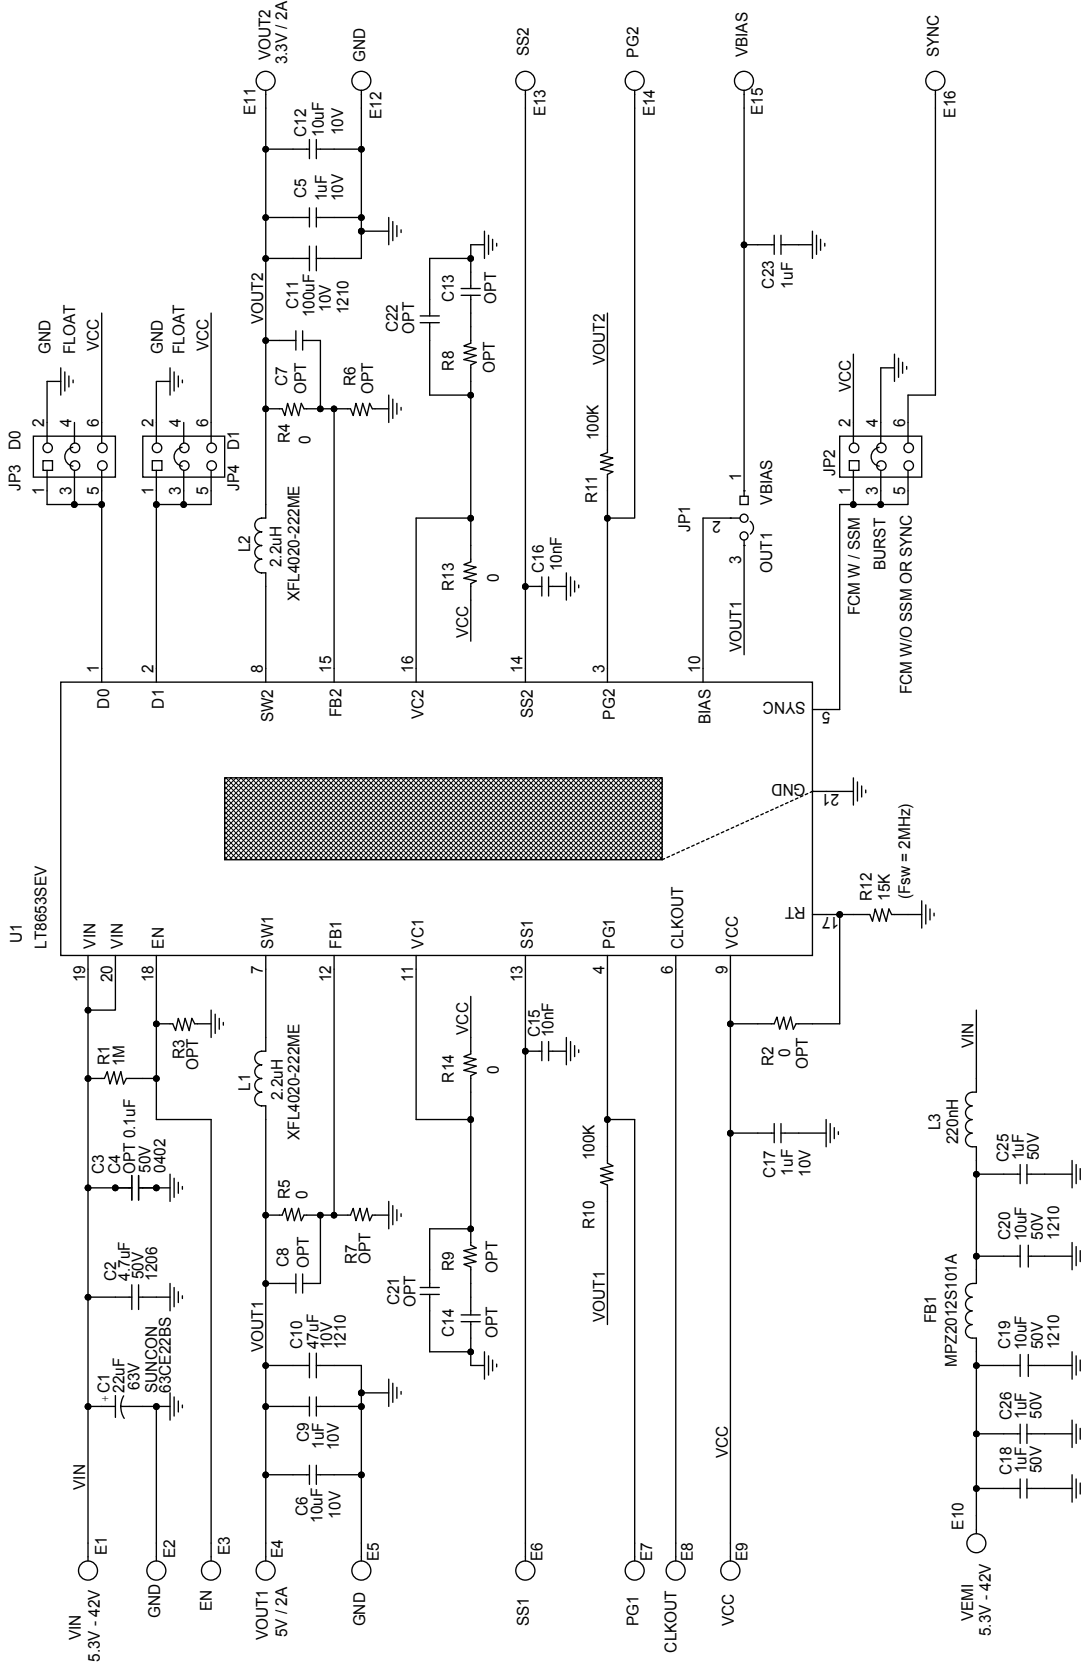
VOUT2
3.3V / 2A
E11
GND
E12
SS2
E13
PG2
E14
VBIAS
E15
SYNC
E16

C12
10uF
10V
C5
1uF
10V
C11
100uF
10V
1210
VOUT2
C7
OPT
R6
OPT
R4
0
C22
OPT
C13
OPT
R8
OPT
VOUT2
100K
R11
C23
1uF

JP3 D0
GND
FLOAT
VCC
1 2
3 4
5 6
JP4 D1
GND
FLOAT
VCC
1 2
3 4
5 6

L2
2.2uH
XFL4020-222ME
R13
0
VCC
C16
10nF
JP1
2
3
OUT1
1
VBIAS
VOUT1
JP2
VCC
1 2
3 4
5 6
FCM W / SSM
BURST
FCM W/O SSM OR SYNC

U1
LT8653SEV
1 D0
2 D1
8 SW2
15 FB2
16 VC2
14 SS2
3 PG2
10 BIAS
5 SYNC
21 GND
17 RT
19 VIN
20 VIN
18 EN
7 SW1
12 FB1
11 VC1
13 SS1
4 PG1
6 CLKOUT
9 VCC

R12
15K
(Fsw = 2MHz)
R2
0
OPT
C17
1uF
10V

R1
1M
R3
OPT
C3
OPT
C4
0.1uF
50V
0402
C2
4.7uF
50V
1206
C1
22uF
63V
SUNCON
63CE22BS
VIN

L1
2.2uH
XFL4020-222ME
R5
0
C8
OPT
R7
OPT
VOUT1
C10
47uF
10V
1210
C9
1uF
10V
C6
10uF
10V

C15
10nF
R14
0
VCC
R9
OPT
C21
OPT
C14
OPT
R10
100K
VOUT1
VCC

VIN
5.3V - 42V
E1
GND
E2
EN
E3
VOUT1
5V / 2A
E4
GND
E5
SS1
E6
PG1
E7
CLKOUT
E8
VCC
E9

L3
220nH
VIN
C25
1uF
50V
C20
10uF
50V
1210
FB1
MPZ2012S101A
C19
10uF
50V
1210
C26
1uF
50V
C18
1uF
50V
E10
VEMI
5.3V - 42V